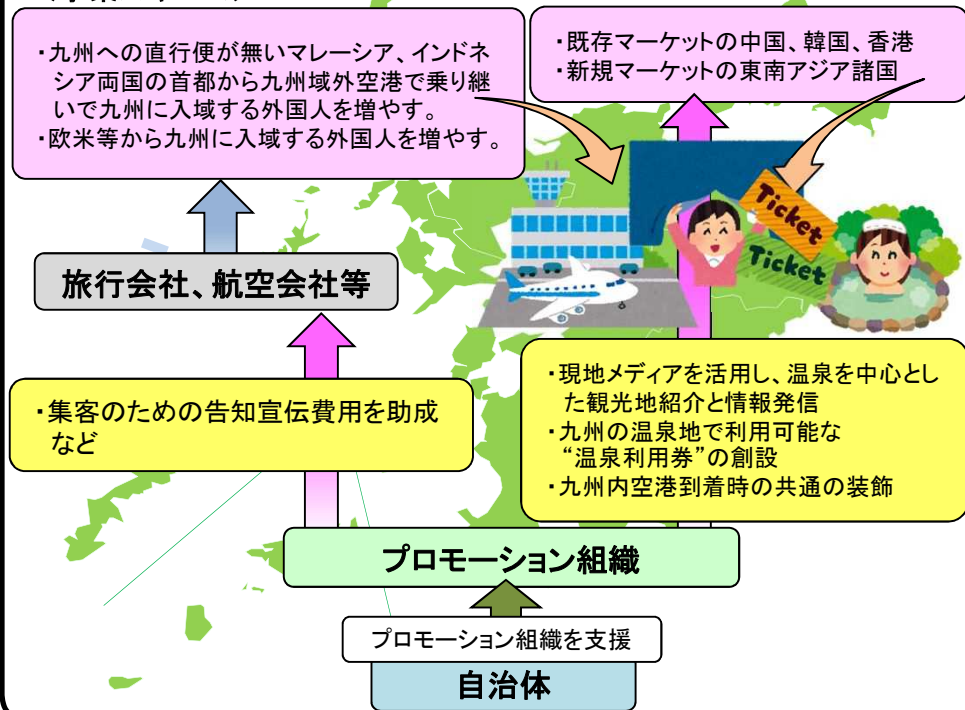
・九州への直行便が無いマレーシア、インドネシア両国の首都から九州域外空港で乗り継いで九州に入域する外国人を増やす。
・欧米等から九州に入域する外国人を増やす。

・既存マーケットの中国、韓国、香港
・新規マーケットの東南アジア諸国

旅行会社、航空会社等

Ticket
Ticket

・集客のための告知宣伝費用を助成など

・現地メディアを活用し、温泉を中心とした観光地紹介と情報発信
・九州の温泉地で利用可能な"温泉利用券"の創設
・九州内空港到着時の共通の装飾

プロモーション組織

プロモーション組織を支援

自治体